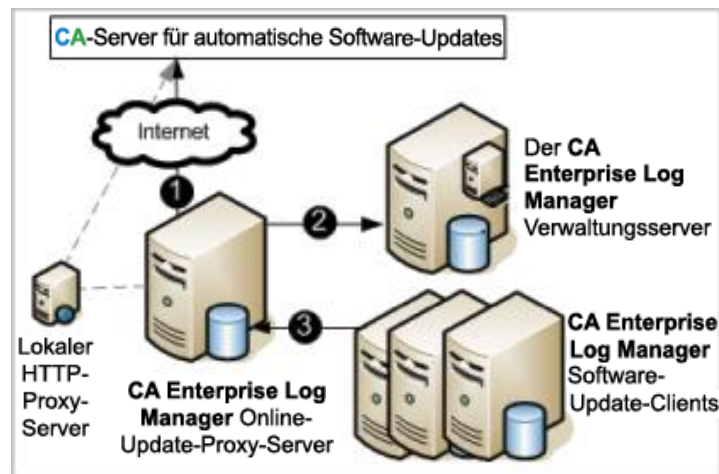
CA-Server für automatische Software-Updates

Internet

1

2

3

Der **CA Enterprise Log Manager** Verwaltungsserver

Lokaler HTTP-Proxy-Server

**CA Enterprise Log Manager** Online-Update-Proxy-Server

**CA Enterprise Log Manager** Software-Update-Clients